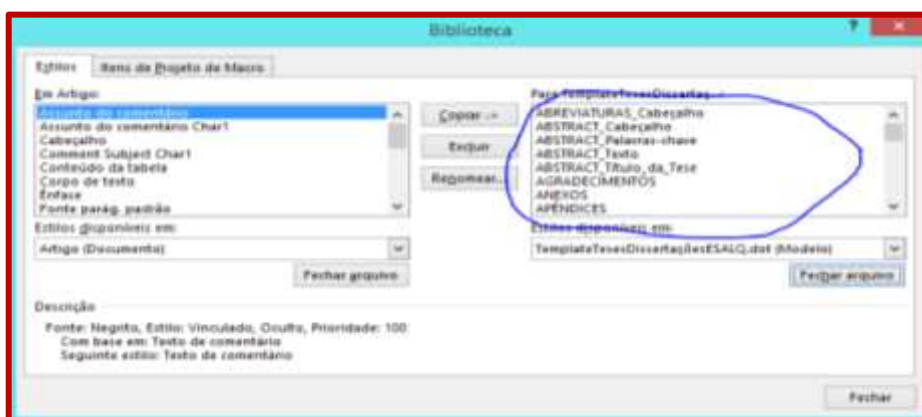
Biblioteca

?

Estilos | Itens de Projeto de Macro

Em Artigo:

Assunto do comentário
Assunto do comentário Char1
Cabeçalho
Comment Subject Char1
Conteúdo da tabela
Corpo de texto
Ênfase
Fonte parág. padrão

Copiar ->
Excluir
Renomear...

Para TemplateTesesDissertaç...:

ABREVIATURAS_Cabeçalho
ABSTRACT_Cabeçalho
ABSTRACT_Palavras-chave
ABSTRACT_Texto
ABSTRACT_Título_da_Tese
AGRADECIMENTOS
ANEXOS
APÊNDICES

Estilos disponíveis em:
Artigo (Documento)
Fechar arquivo

Estilos disponíveis em:
TemplateTesesDissertaçõesESALQ.dot (Modelo)
Fechar arquivo

Descrição

Fonte: Negrito, Estilo: Vinculado, Oculto, Prioridade: 100
Com base em: Texto de comentário
Seguinte estilo: Texto de comentário

Fechar